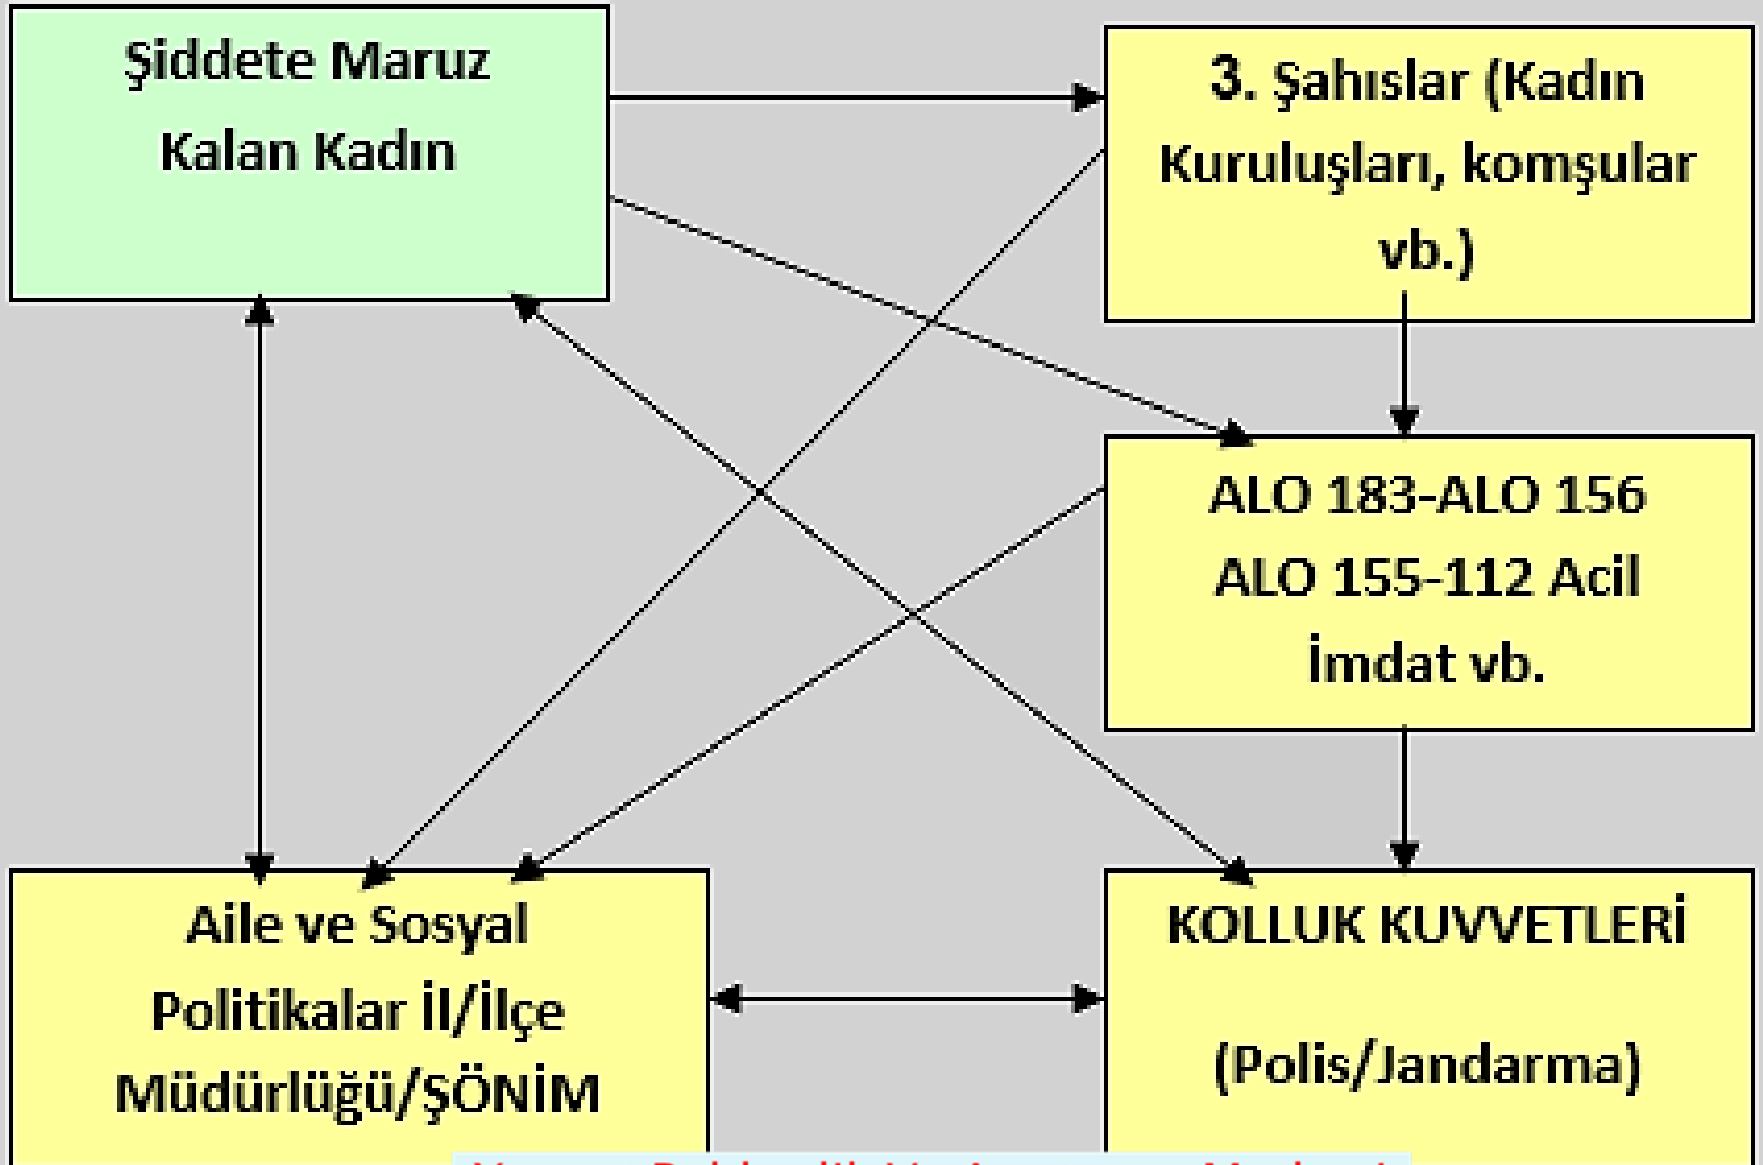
Şiddete Maruz Kalan Kadın

3. Şahıslar (Kadın Kuruluşları, komşular vb.)

ALO 183-ALO 156 ALO 155-112 Acil İmdat vb.

Aile ve Sosyal Politikalar İl/İlçe Müdürlüğü/ŞÖNİM

KOLLUK KUVVETLERİ

(Polis/Jandarma)

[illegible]